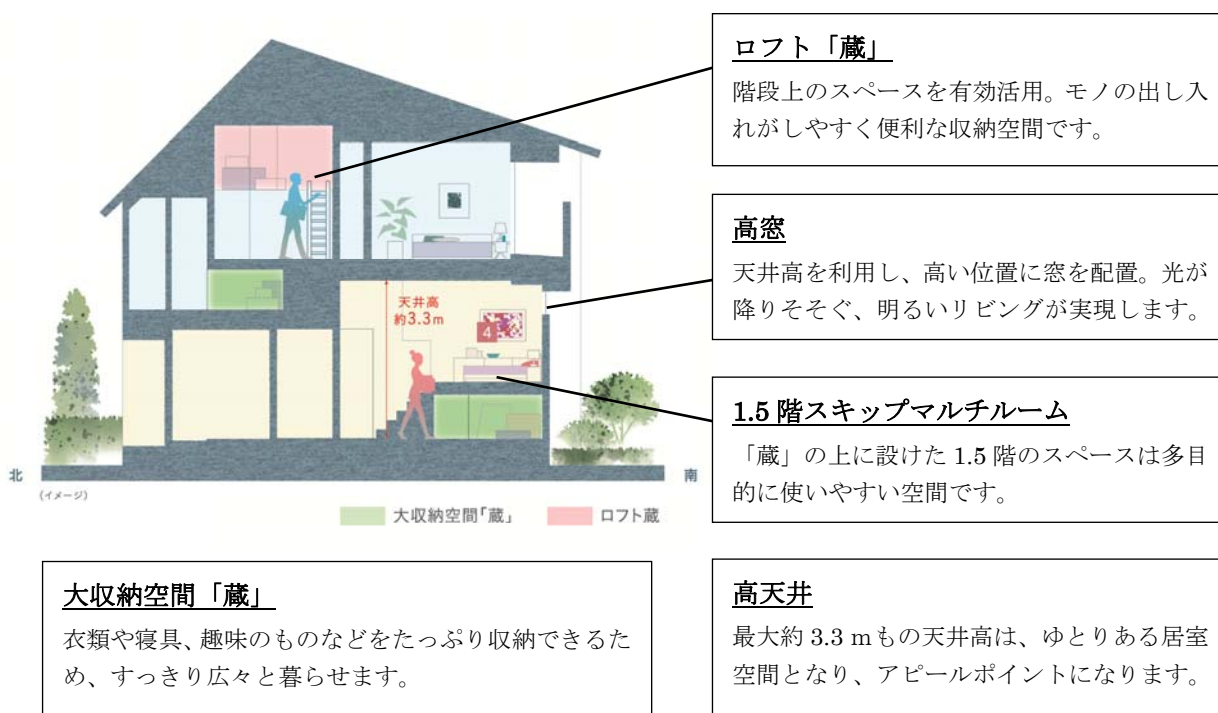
天井高
約3.3m

北
(イメージ)
南

大収納空間「蔵」
ロフト蔵

ロフト「蔵」
階段上のスペースを有効活用。モノの出し入れがしやすく便利な収納空間です。

高窓
天井高を利用し、高い位置に窓を配置。光が降りそそぐ、明るいリビングが実現します。

1.5 階スキップマルチルーム
「蔵」の上に設けた 1.5 階のスペースは多目的に使いやすい空間です。

大収納空間「蔵」
衣類や寝具、趣味のものなどをたっぷり収納できるため、すっきり広々と暮らせます。

高天井
最大約 3.3 m もの天井高は、ゆとりある居室空間となり、アピールポイントになります。